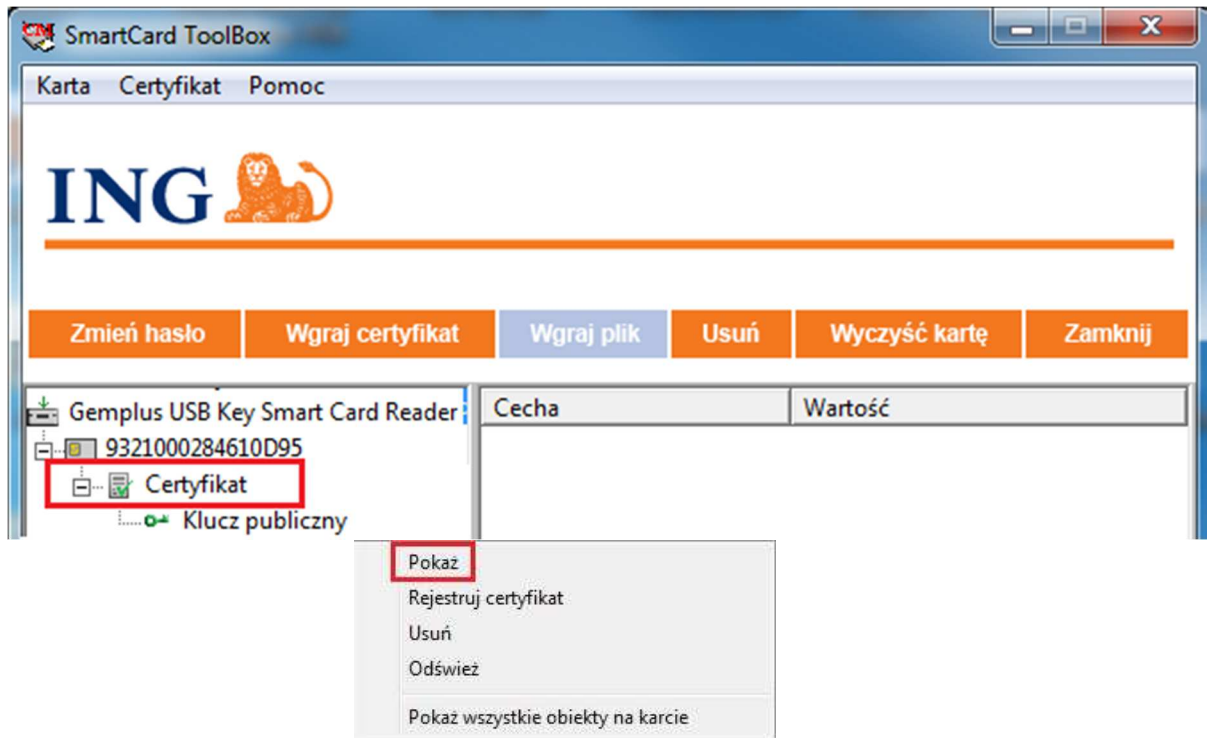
SmartCard ToolBox

Karta Certyfikat Pomoc

ING

Zmień hasło Wgraj certyfikat Wgraj plik Usuń Wyczyść kartę Zamknij

Gemplus USB Key Smart Card Reader
9321000284610D95
Certyfikat
Klucz publiczny

| Cecha | Wartość |
|---|---|

Pokaż
Rejestruj certyfikat
Usuń
Odśwież
Pokaż wszystkie obiekty na karcie